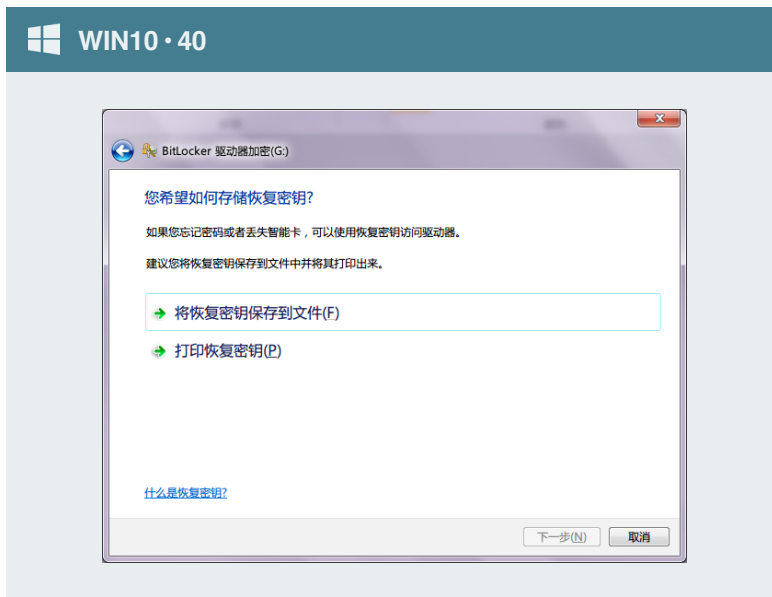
WIN10 • 40

BitLocker 驱动器加密(G:)

您希望如何存储恢复密钥?

如果您忘记密码或者丢失智能卡，可以使用恢复密钥访问驱动器。

建议您将恢复密钥保存到文件中并将其打印出来。

将恢复密钥保存到文件(F)

打印恢复密钥(P)

什么是恢复密钥?

下一步(N)

取消